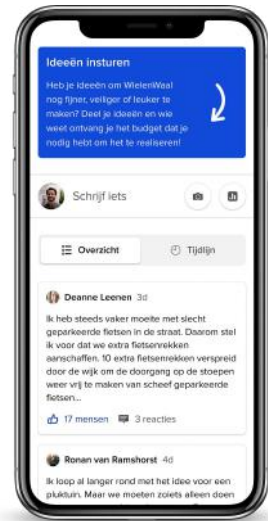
Ideeën insturen

Heb je ideeën om WielenWeel nog fijner, veiliger of leuker te maken? Deel je ideeën en wie weet ontvang je het budget dat je nodig hebt om het te realiseren!

Schrijf iets

Overzicht

Tijdlijn

Deanne Leenen 3d

Ik heb steeds vaker moeite met slecht geparkeerde fietsen in de straat. Daarom stel ik voor dat we extra fietsenrekken aanschaffen. 10 extra fietsenrekken verspreid door de wijk om de doorgang op de stoepen weer vrij te maken van scheef geparkeerde fietsen...

17 mensen

3 reacties

Ronan van Ramshorst 4d

Ik loop al langer rond met het idee voor een pluktuin. Maar we moeten zoiets alleen doen